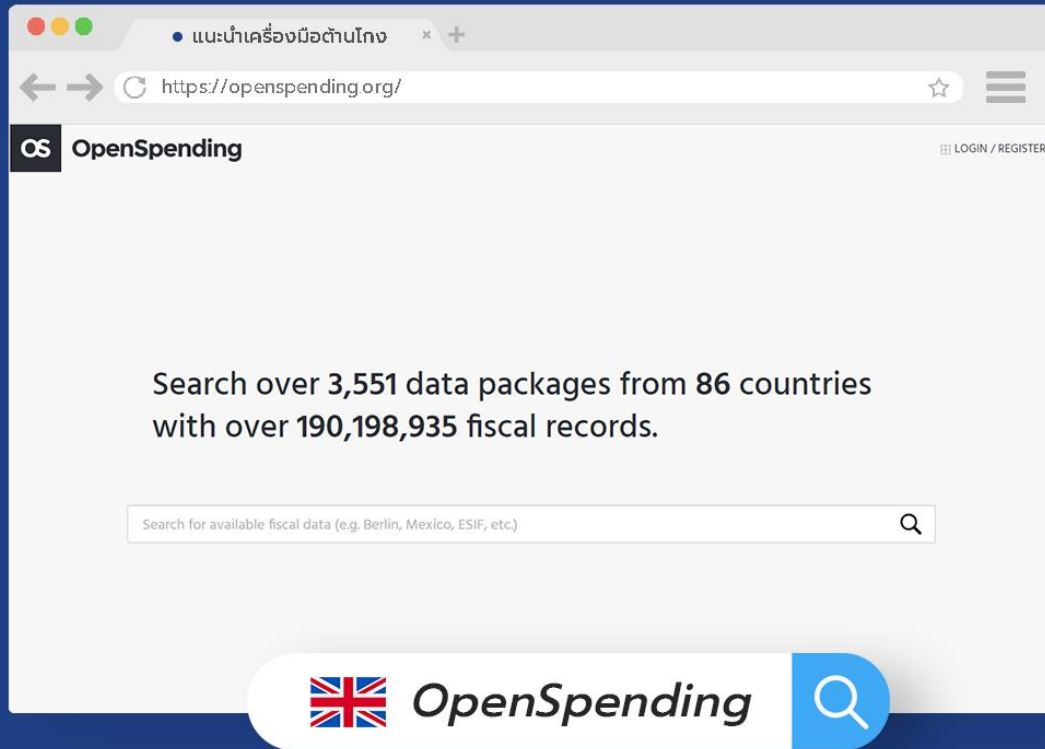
แนะนำเครื่องมือต้านโกง
https://openspending.org/

OS OpenSpending

LOGIN / REGISTER

Search over 3,551 data packages from 86 countries with over 190,198,935 fiscal records.

Search for available fiscal data (e.g. Berlin, Mexico, ESIF, etc.)

OpenSpending